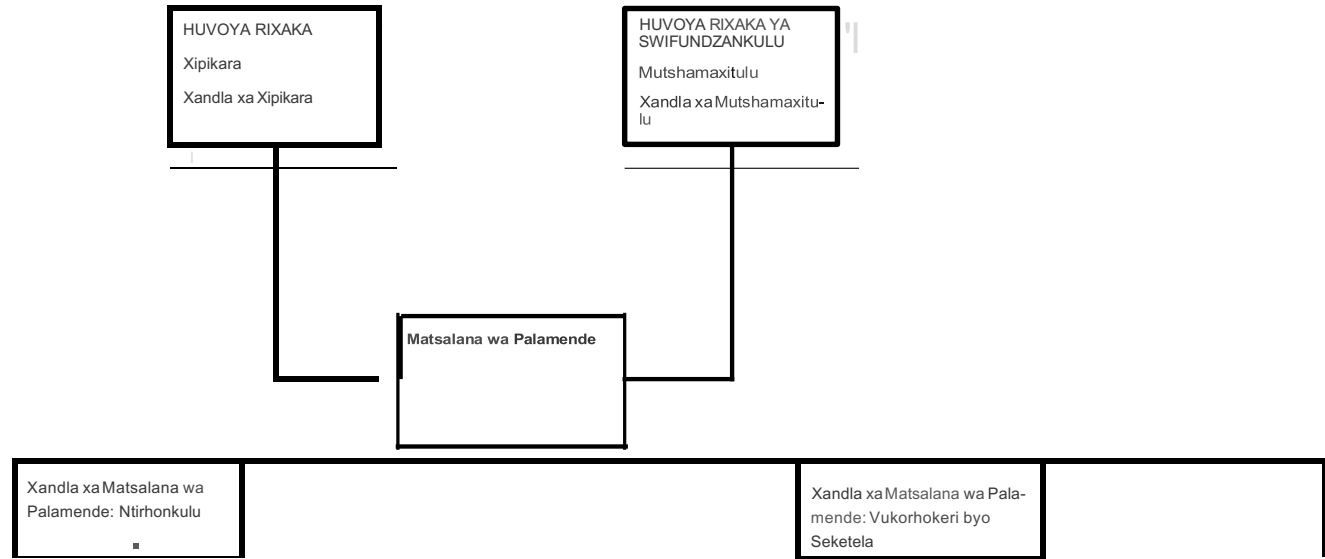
HUVOYA RIXAKA

Xipikara

Xandla xa Xipikara

HUVOYA RIXAKA YA SWIFUNDZANKULU

Mutshamaxitulu

Xandla xa Mutshamaxitulu

Matsalana wa Palamende

Xandla xa Matsalana wa Palamende: Ntirhonkulu

Xandla xa Matsalana wa Palamende: Vukorhokeri byo Seketela